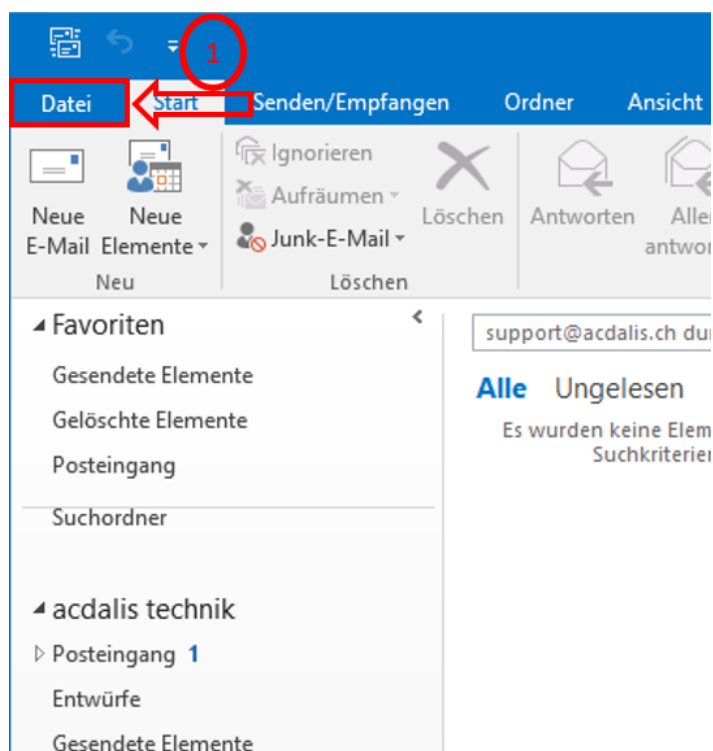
1

Datei
Start
Senden/Empfangen
Ordner
Ansicht

Neue E-Mail
Neue Elemente
Neu

Ignorieren
Aufräumen
Junk-E-Mail
Löschen
Löschen

Antworten
Allen antwor

Favoriten
Gesendete Elemente
Gelöschte Elemente
Posteingang
Suchordner

acdalis technik
Posteingang 1
Entwürfe
Gesendete Elemente

support@acdalis.ch dur

Alle Ungelesen

Es wurden keine Elem Suchkriterien